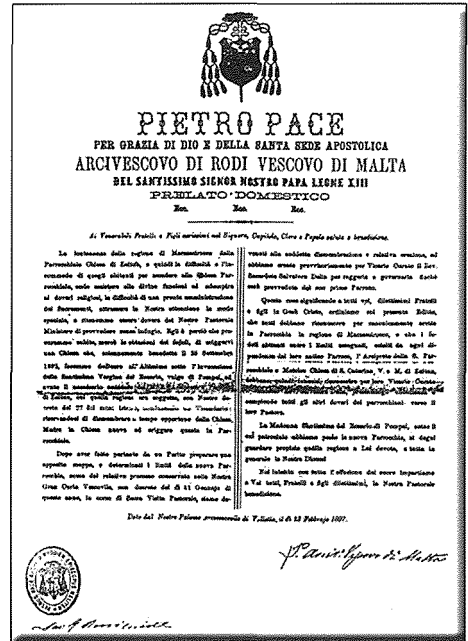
PIETRO PACE
PER GRAZIA DI DIO E DELLA SANTA SEDE APOSTOLICA
ARCIVESCOVO DI RODI VESCOVO DI MALTA
DEL SANTISSIMO SIGNOR NOSTRO PAPA LEONE XIII
PRELATO DOMESTICO
Ecc. Ecc. Ecc.

Ai Venerabili Fratelli e Figli carissimi nel Signore, Capitolo, Clero e Popolo salute e benedizione.

La lontananza della regione di Marsascirocco dalla Parrocchiale Chiesa di Zeitun, e quindi la difficoltà e l'incommodo di quegli abitanti per recarsi alla Chiesa Parrocchiale, onde assistere alle divine funzioni ed adempire ai doveri religiosi, la difficoltà di una pronta amministrazione dei Sacramenti, attrassero la Nostra attenzione in modo speciale, e ritenemmo essere dovere del Nostro Pastorale Ministero di provvedere senza indugio. Egli è perciò che procurammo subito, mercè lo zelo dei fedeli, di erigervi una Chiesa che, solennemente benedetta il 30 Settembre 1892, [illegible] all'Altissimo sotto l'invocazione della Santissima Vergine del Rosario, volgo di Pompei, ed avute il mandato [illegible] di Zeitun, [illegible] regione era soggetta, con Nostro decreto del 27 del mese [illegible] Vicario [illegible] tempo opportuno della Chiesa. Mentre la Chiesa nuova si eriggeva quella la Parrocchiale.

Dopo aver fatto pertanto da un Parroco preparare un apposito mappa, e determinati i limiti della nuova Parrocchia, come del relativo processo conservato nella Nostra Gran Corte Vescovile, con decreto del dì 21 Gennaio di questo anno, in corso di Sacra Visita Pastorale, siamo devenuti alla suddetta dismembrazione e relativa erezione, ed abbiamo eretto provvisoriamente per Vicario Curato il Rev. Sac. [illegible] Salvatore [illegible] per reggere e governare finchè sarà provveduto del suo primo Parroco.

Queste cose significando a tutti voi, dilettissimi Fratelli e figli in Gesù Cristo, ordiniamo col presente Editto, che tutti debbano riconoscere per canonicamente eretta la Parrocchia in regione di Marsascirocco, e che i fedeli abitanti entro i limiti assegnati, ottoli da ogni dipendenza dal loro antico Parroco, l'Arciprete della S. Parrocchiale e Matrice Chiesa di S. Caterina, V. e M. di Zeitun, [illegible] Vicario Curato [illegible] compiendo tutti gli altri doveri dei parrocchiani verso il loro Pastore.

La Madonna Santissima del Rosario di Pompei, sotto il cui patrocinio abbiamo posto la nuova Parrocchia, si degni guardare propizia quella regione a Lei devota, e tutta in generale la Nostra Diocesi.

Nel intanto con tutto l'effusione del nostro impartiamo a Voi tutti, Fratelli e figli dilettissimi, la Nostra Pastorale benedizione.

Dato dal Nostro Palazzo Arcivescovile di Valletta, il dì 23 Febbraio 1897.

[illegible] Vescovo di Malta

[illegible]